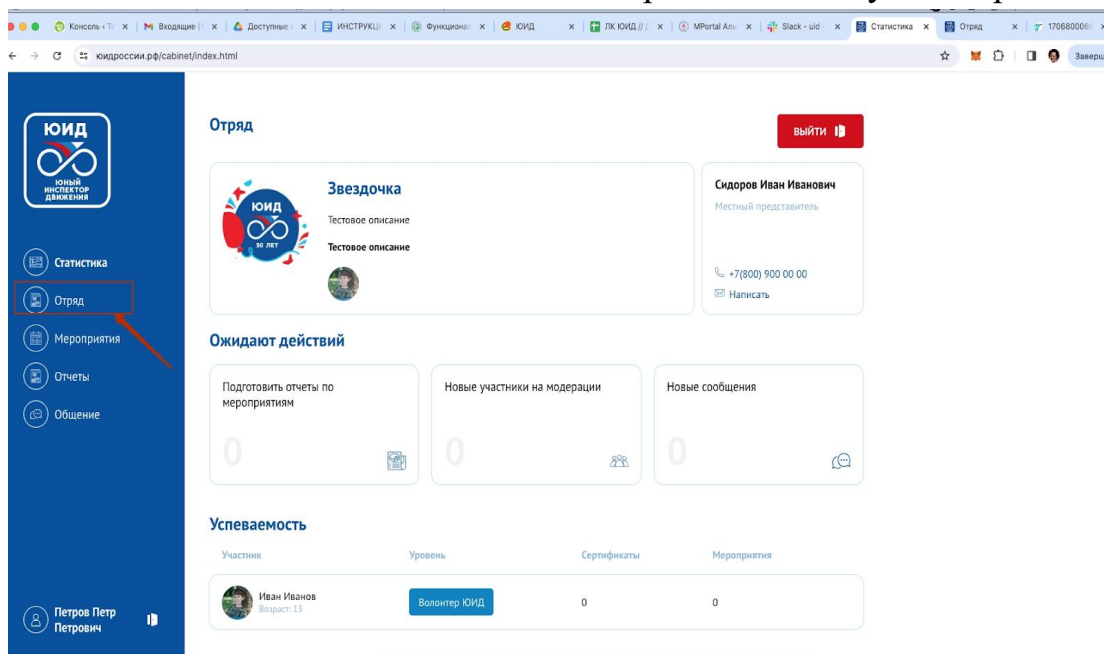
Консоль ‹ Т ×
Входящие ( ×
Доступные ×
ИНСТРУКЦ ×
Функционал ×
ЮИД ×
ЛК ЮИД // ×
MPortal Аль ×
Slack - uid ×
Статистика ×
Отряд ×
1706800066 ×

юидроссии.рф/cabinet/index.html

Заверш

ЮИД
ЮНЫЙ ИНСПЕКТОР ДВИЖЕНИЯ

Статистика
Отряд
Мероприятия
Отчеты
Общение

Петров Петр Петрович

Отряд

ВЫЙТИ

ЮИД
50 ЛЕТ

Звездочка
Тестовое описание
Тестовое описание

Сидоров Иван Иванович
Местный представитель
+7(800) 900 00 00
Написать

Ожидают действий

| Подготовить отчеты по мероприятиям | Новые участники на модерации | Новые сообщения |
|---|---|---|
| 0 | 0 | 0 |

Успеваемость

| Участник | Уровень | Сертификаты | Мероприятия |
|---|---|---|---|
| Иван Иванов Возраст: 13 | Волонтер ЮИД | 0 | 0 |